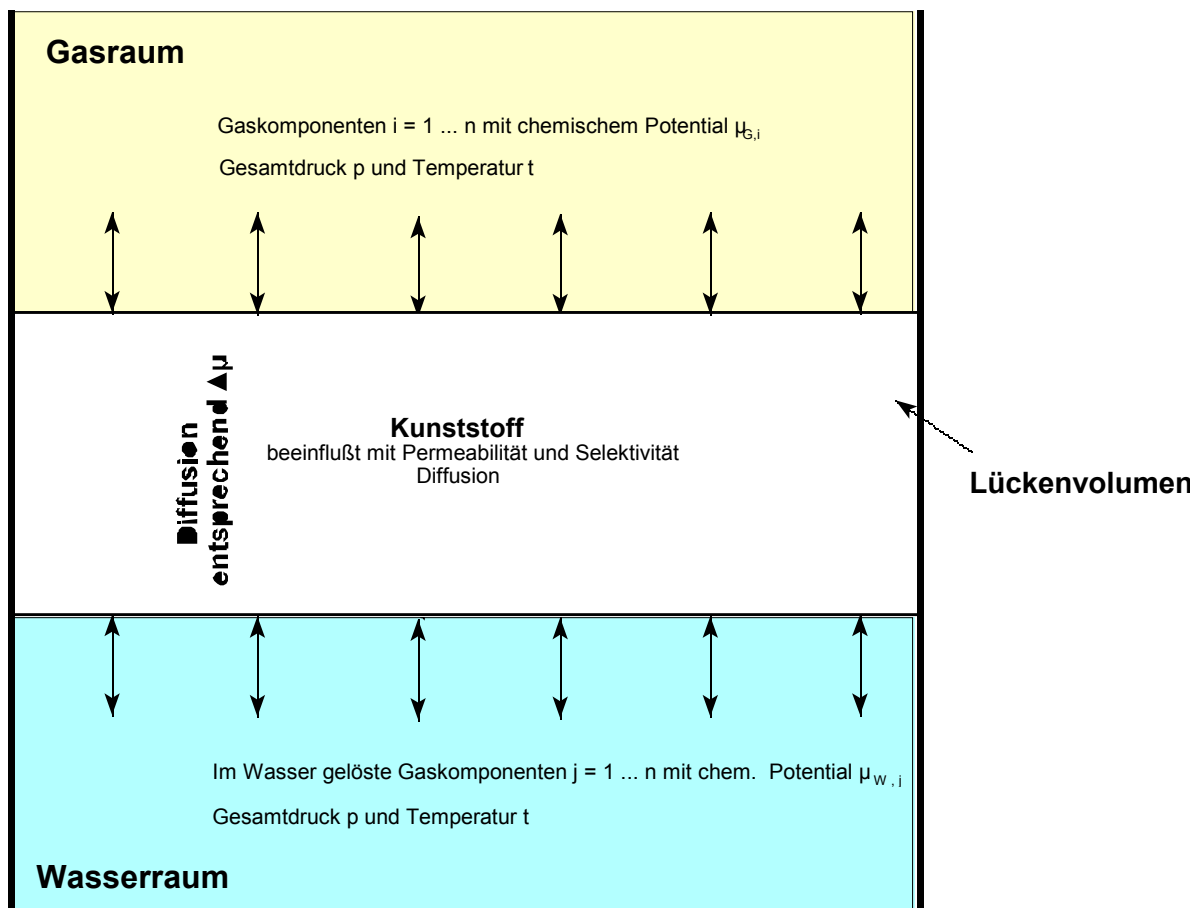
Gasraum

Gaskomponenten i = 1 ... n mit chemischem Potential $\mu_{G,i}$

Gesamtdruck p und Temperatur t

Diffusion entsprechend $\Delta\mu$

Kunststoff
beeinflußt mit Permeabilität und Selektivität Diffusion

Lückenvolumen

Im Wasser gelöste Gaskomponenten j = 1 ... n mit chem. Potential $\mu_{W,i}$

Gesamtdruck p und Temperatur t

Wasserraum